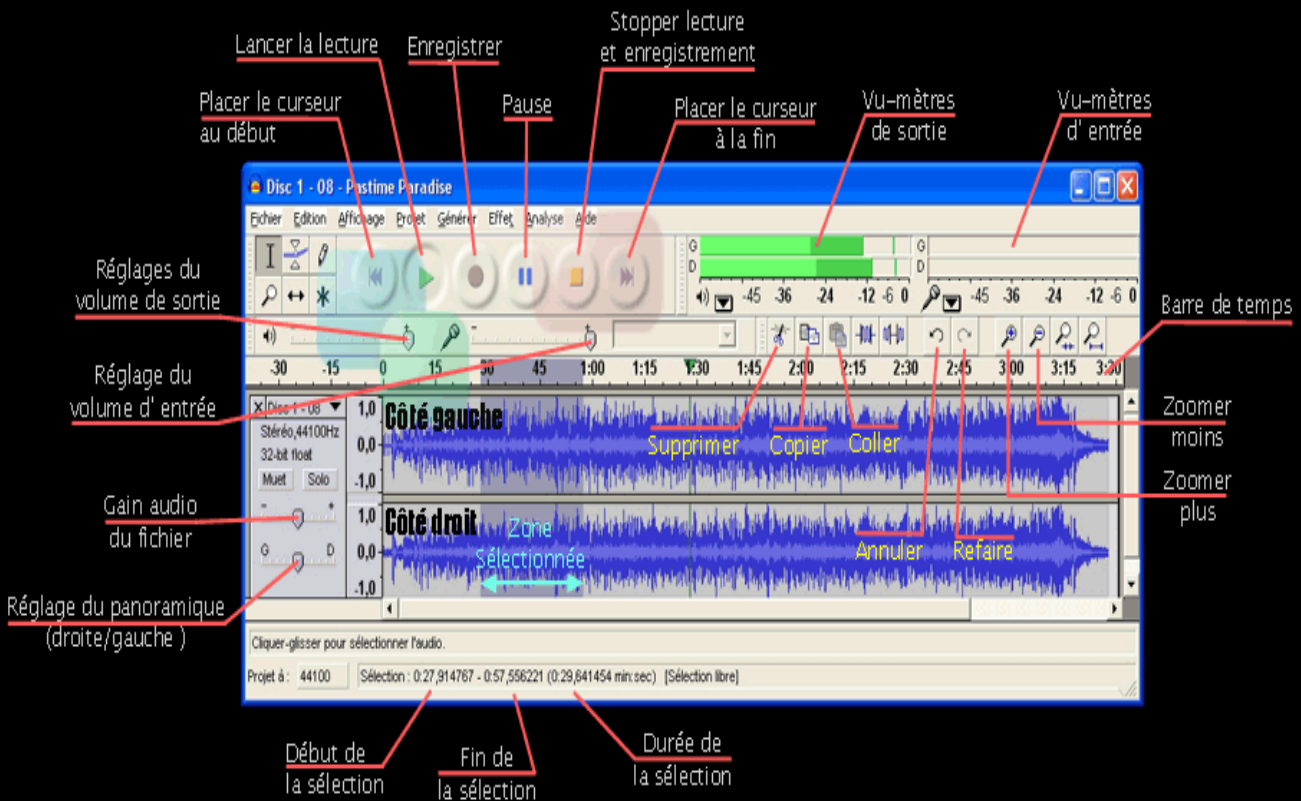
Lancer la lecture

Enregistrer

Stopper lecture et enregistrement

Placer le curseur au début

Pause

Placer le curseur à la fin

Vu-mètres de sortie

Vu-mètres d' entrée

Disc 1 - 08 - Pastime Paradise

Fichier Edition Affichage Projet Générer Effet Analyse Aide

G
D
-45 -36 -24 -12 -6 0

G
D
-45 -36 -24 -12 -6 0

Réglages du volume de sortie

Barre de temps

Réglage du volume d' entrée

-30 -15 0 15 30 45 1:00 1:15 1:30 1:45 2:00 2:15 2:30 2:45 3:00 3:15 3:30

Disc 1 - 08
Stéréo,44100Hz
32-bit float
Muet Solo

1,0
0,0
-1,0
1,0
0,0
-1,0

Côté gauche

Supprimer Copier Coller

Zoomer moins

Zoomer plus

Gain audio du fichier

Côté droit

Zone Sélectionnée

Annuler Refaire

Réglage du panoramique (droite/gauche )

G D

Cliquer-glisser pour sélectionner l'audio.

Projet à : 44100 Sélection : 0:27,914767 - 0:57,556221 (0:29,641454 min:sec) [Sélection libre]

Début de la sélection

Fin de la sélection

Durée de la sélection